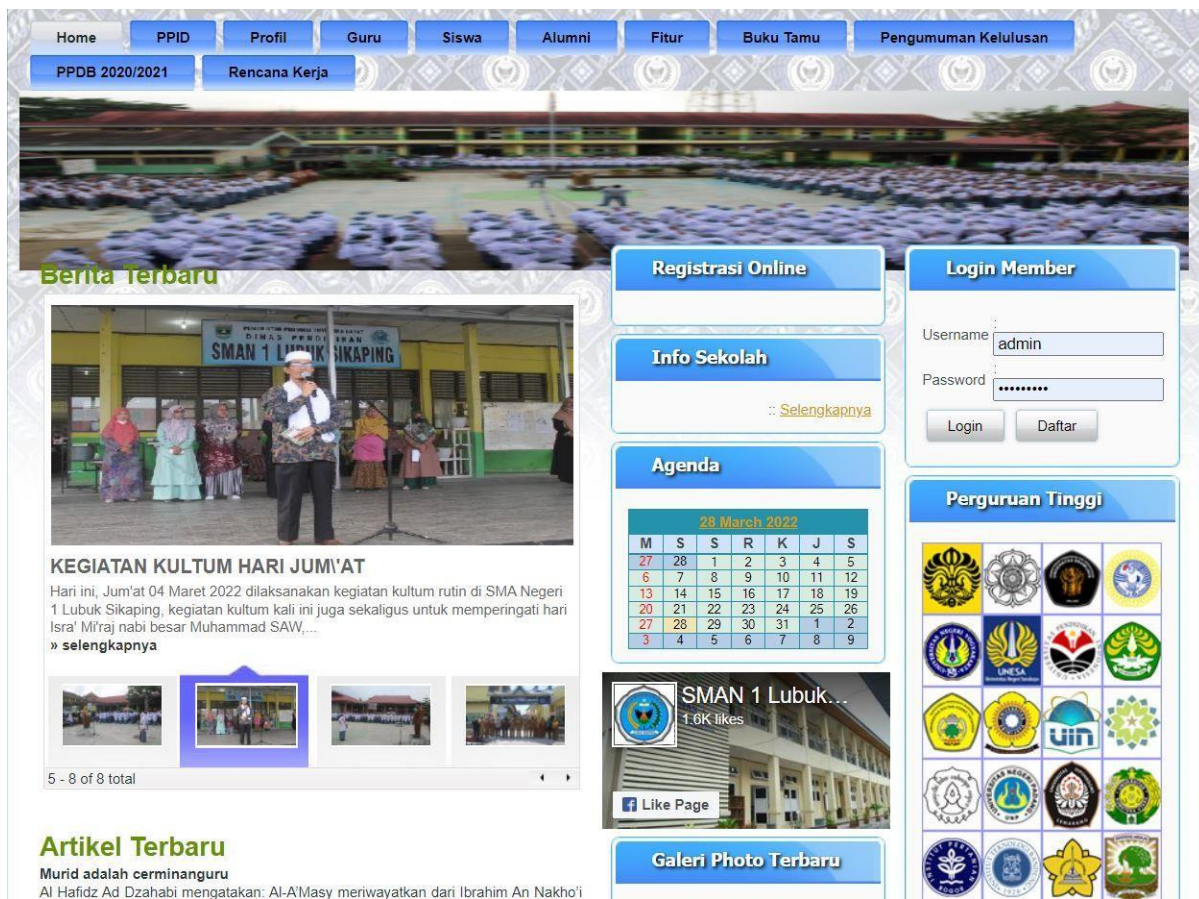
Home PPID Profil Guru Siswa Alumni Fitur Buku Tamu Pengumuman Kelulusan
PPDB 2020/2021 Rencana Kerja

Berita Terbaru

DINAS PENDIDIKAN
SMAN 1 LUBUK SIKAPING

KEGIATAN KULTUM HARI JUM\'AT

Hari ini, Jum'at 04 Maret 2022 dilaksanakan kegiatan kultum rutin di SMA Negeri 1 Lubuk Sikaping, kegiatan kultum kali ini juga sekaligus untuk memperingati hari Isra' Mi'raj nabi besar Muhammad SAW,...
» selengkapnya

5 - 8 of 8 total

Artikel Terbaru

Murid adalah cerminanguru
Al Hafidz Ad Dzahabi mengatakan: Al-A'Masy meriwayatkan dari Ibrahim An Nakho'i

Registrasi Online

Info Sekolah

:: Selengkapnya

Agenda

28 March 2022

| M | S | S | R | K | J | S |
|---|---|---|---|---|---|---|
| 27 | 28 | 1 | 2 | 3 | 4 | 5 |
| 6 | 7 | 8 | 9 | 10 | 11 | 12 |
| 13 | 14 | 15 | 16 | 17 | 18 | 19 |
| 20 | 21 | 22 | 23 | 24 | 25 | 26 |
| 27 | 28 | 29 | 30 | 31 | 1 | 2 |
| 3 | 4 | 5 | 6 | 7 | 8 | 9 |

SMAN 1 Lubuk...
1.6K likes
Like Page

Galeri Photo Terbaru

Login Member

Username : admin
Password : ••••••••••
Login Daftar

Perguruan Tinggi

UNESA
uin